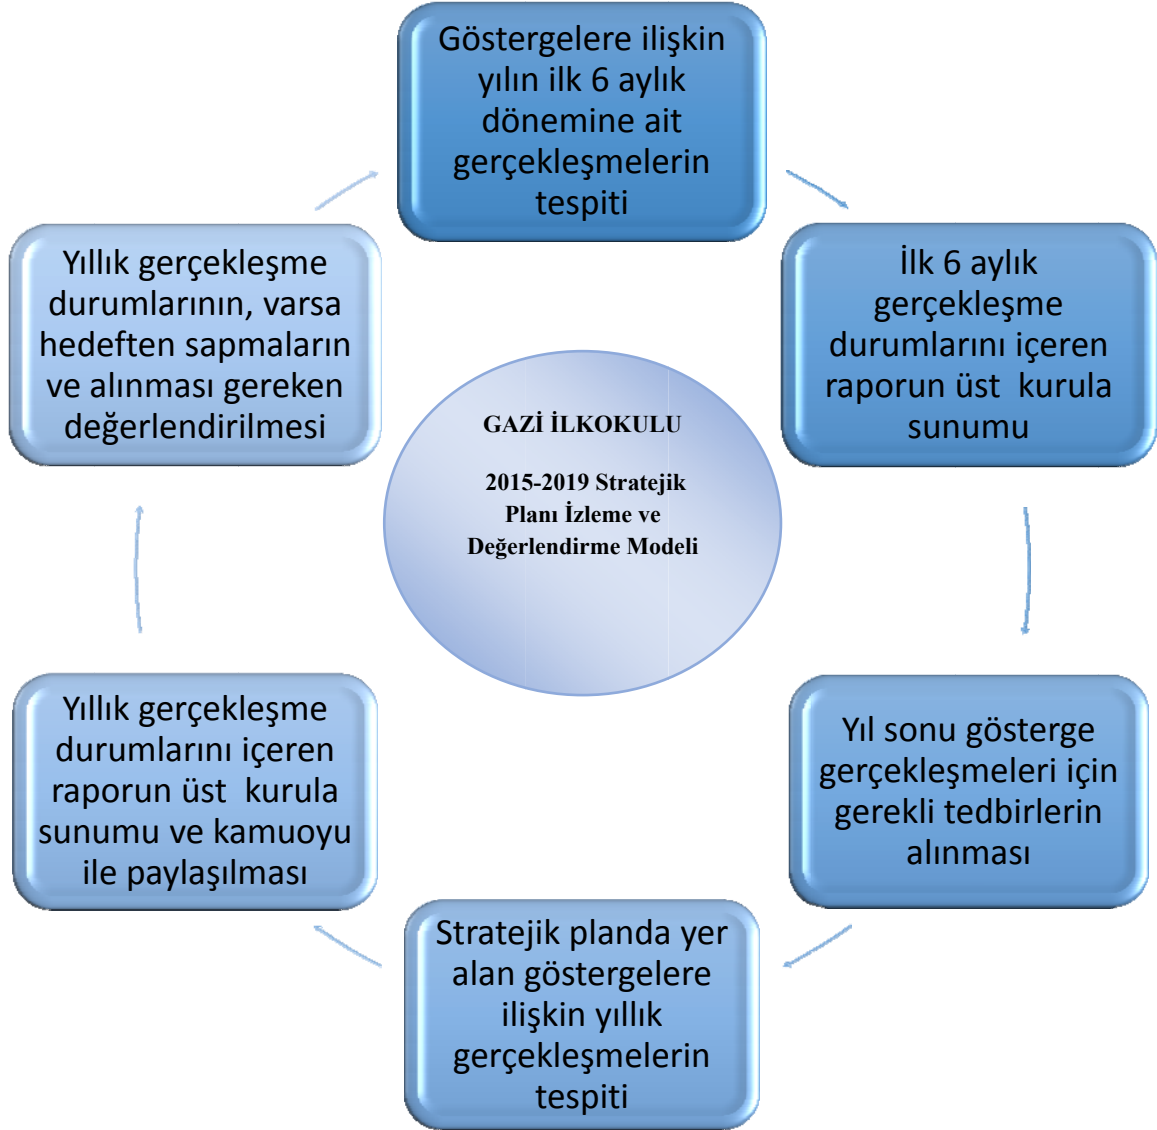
Göstergelere ilişkin yılın ilk 6 aylık dönemine ait gerçekleşmelerin tespiti

İlk 6 aylık gerçekleşme durumlarını içeren raporun üst kurula sunumu

Yıl sonu gösterge gerçekleşmeleri için gerekli tedbirlerin alınması

Stratejik planda yer alan göstergelere ilişkin yıllık gerçekleşmelerin tespiti

Yıllık gerçekleşme durumlarını içeren raporun üst kurula sunumu ve kamuoyu ile paylaşılması

Yıllık gerçekleşme durumlarının, varsa hedeften sapmaların ve alınması gereken değerlendirilmesi

GAZİ İLKOKULU

2015-2019 Stratejik Planı İzleme ve Değerlendirme Modeli